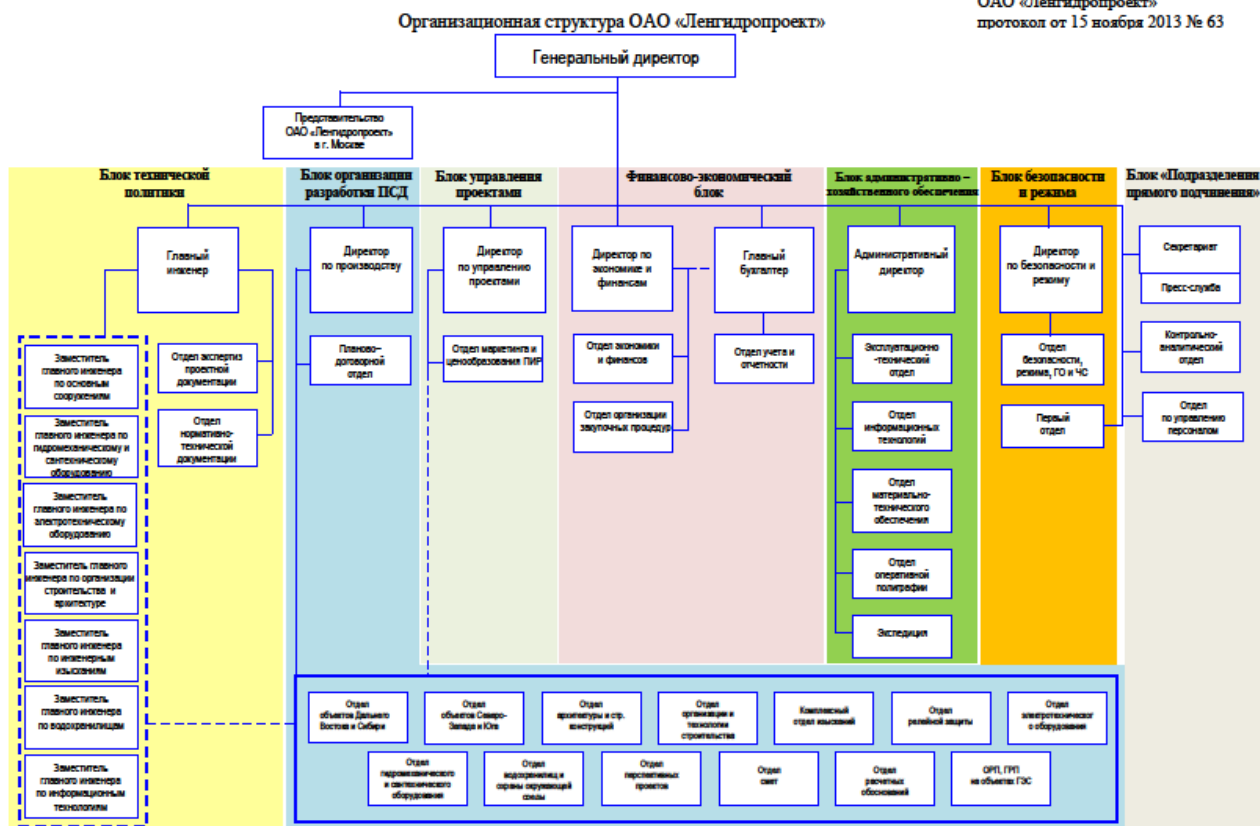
Организационная структура ОАО «Ленгидропроект»

ОАО «Ленгидропроект»
протокол от 15 ноября 2013 № 63

Генеральный директор

Представительство ОАО «Ленгидропроект» в г. Москве

Блок технической политики

Блок организации разработки ПСД

Блок управления проектами

Финансово-экономический блок

Блок административно – хозяйственного обеспечения

Блок безопасности и режима

Блок «Подразделения прямого подчинения»

Главный инженер

Директор по производству

Директор по управлению проектами

Директор по экономике и финансам

Главный бухгалтер

Административный директор

Директор по безопасности и режиму

Секретариат

Пресс-служба

Заместитель главного инженера по основным сооружениям

Отдел экспертиз проектной документации

Планово-договорной отдел

Отдел маркетинга и ценообразования ПИР

Отдел экономики и финансов

Отдел учета и отчетности

Эксплуатационно-технический отдел

Отдел безопасности, режима, ГО и ЧС

Контрольно-аналитический отдел

Заместитель главного инженера по гидромеханическому и сантехническому оборудованию

Отдел нормативно-технической документации

Отдел организации закупочных процедур

Отдел информационных технологий

Первый отдел

Отдел по управлению персоналом

Заместитель главного инженера по электротехническому оборудованию

Отдел материально-технического обеспечения

Заместитель главного инженера по организации строительства и архитектуре

Отдел оперативной полиграфии

Экспедиция

Заместитель главного инженера по инженерным изысканиям

Заместитель главного инженера по водохранилищам

Заместитель главного инженера по информационным технологиям

Отдел объектов Дальнего Востока и Сибири

Отдел объектов Северо-Запада и Юга

Отдел архитектуры и стр. конструкций

Отдел организации и технологии строительства

Комплексный отдел изысканий

Отдел релейной защиты

Отдел электротехнического оборудования

Отдел гидромеханического и сантехнического оборудования

Отдел водохранилищ и охраны окружающей среды

Отдел перспективных проектов

Отдел смет

Отдел расчетных обоснований

ОРП, ГРП на объектах ГЭС